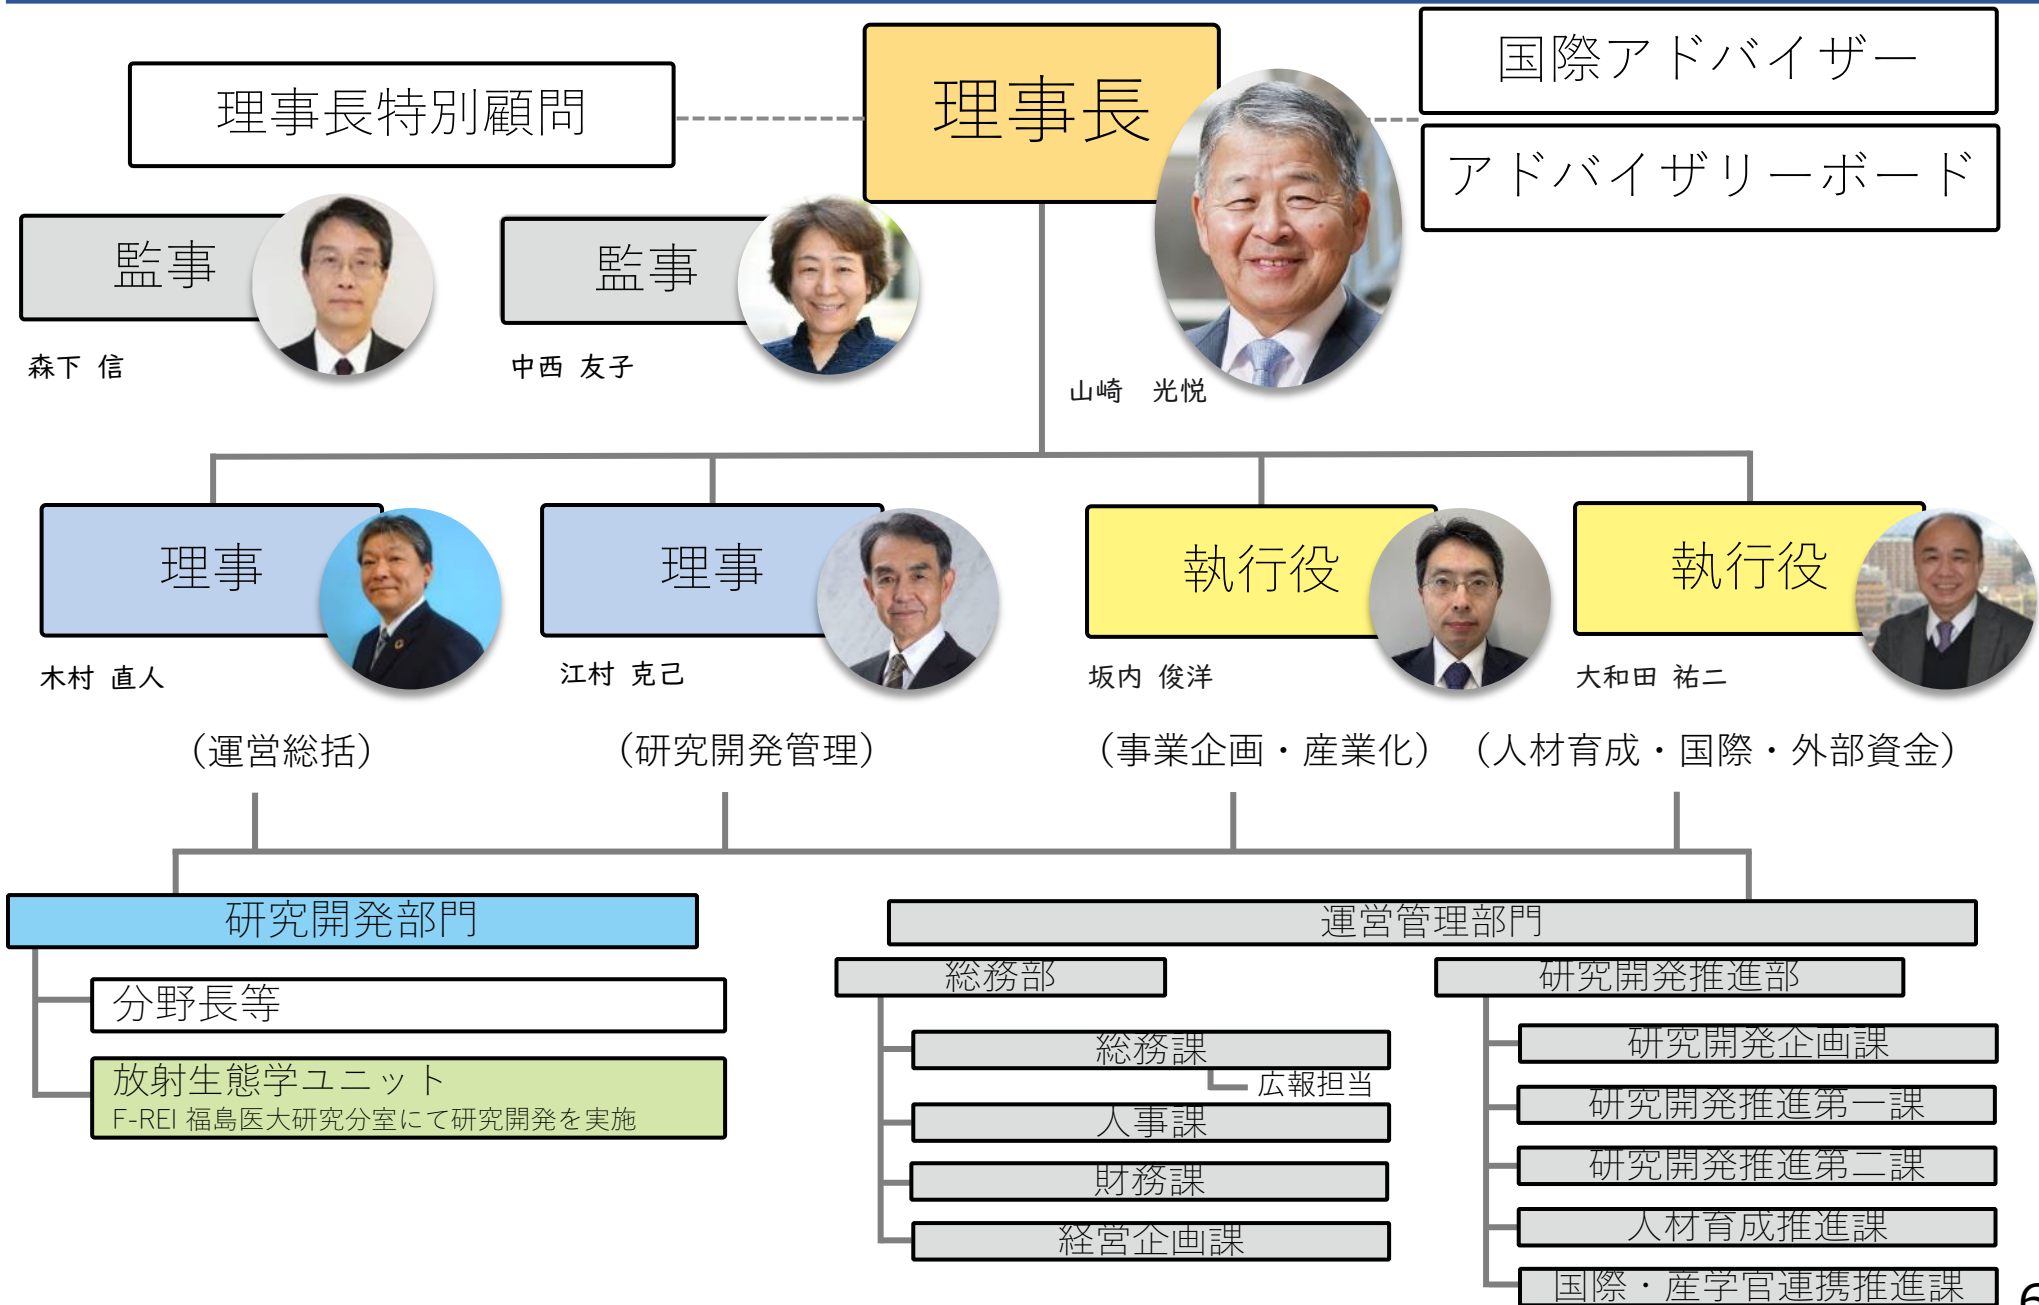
理事長特別顧問

理事長

国際アドバイザー

アドバイザリーボード

監事
森下 信

監事
中西 友子

山崎 光悦

理事
木村 直人
（運営総括）

理事
江村 克己
（研究開発管理）

執行役
坂内 俊洋
（事業企画・産業化）

執行役
大和田 祐二
（人材育成・国際・外部資金）

研究開発部門
分野長等
放射生態学ユニット
F-REI 福島医大研究分室にて研究開発を実施

運営管理部門
総務部
総務課
広報担当
人事課
財務課
経営企画課

研究開発推進部
研究開発企画課
研究開発推進第一課
研究開発推進第二課
人材育成推進課
国際・産学官連携推進課